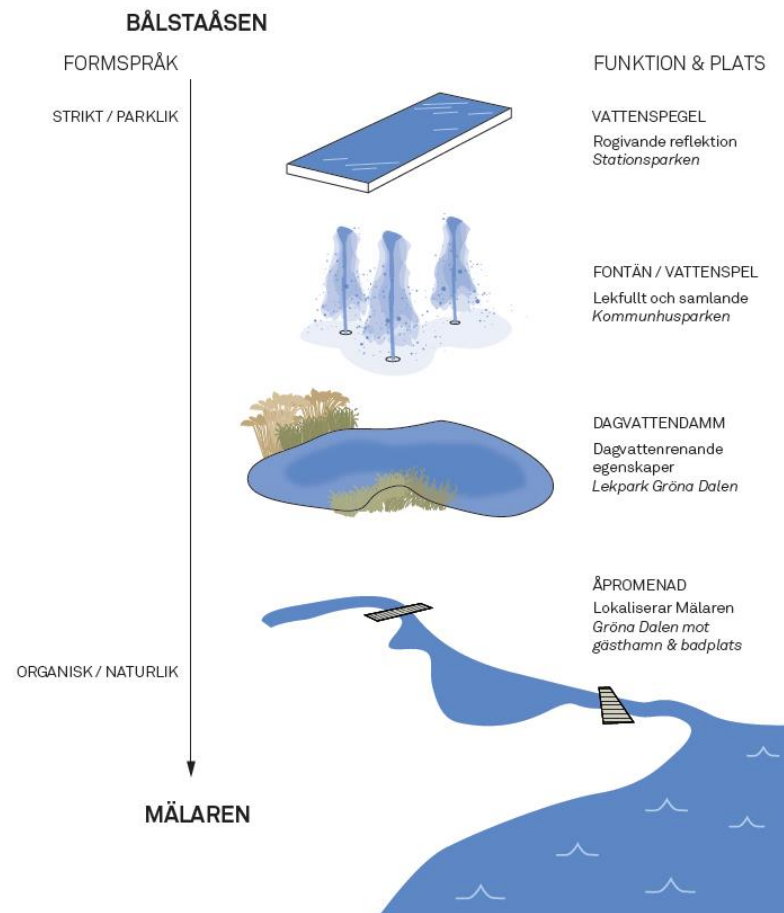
BÅLSTAÅSEN

FORMSPRÅK

FUNKTION & PLATS

STRIKT / PARKLIK

VATTENSPEGEL
Rogivande reflektion
*Stationsparken*

FONTÄN / VATTENSPEL
Lekfullt och samlande
*Kommunhusparken*

DAGVATTENDAMM
Dagvattenrenande egenskaper
*Lekpark Gröna Dalen*

ÅPROMENAD
Lokaliserar Mälaren
*Gröna Dalen mot gästhamn & badplats*

ORGANISK / NATURLIK

MÄLAREN